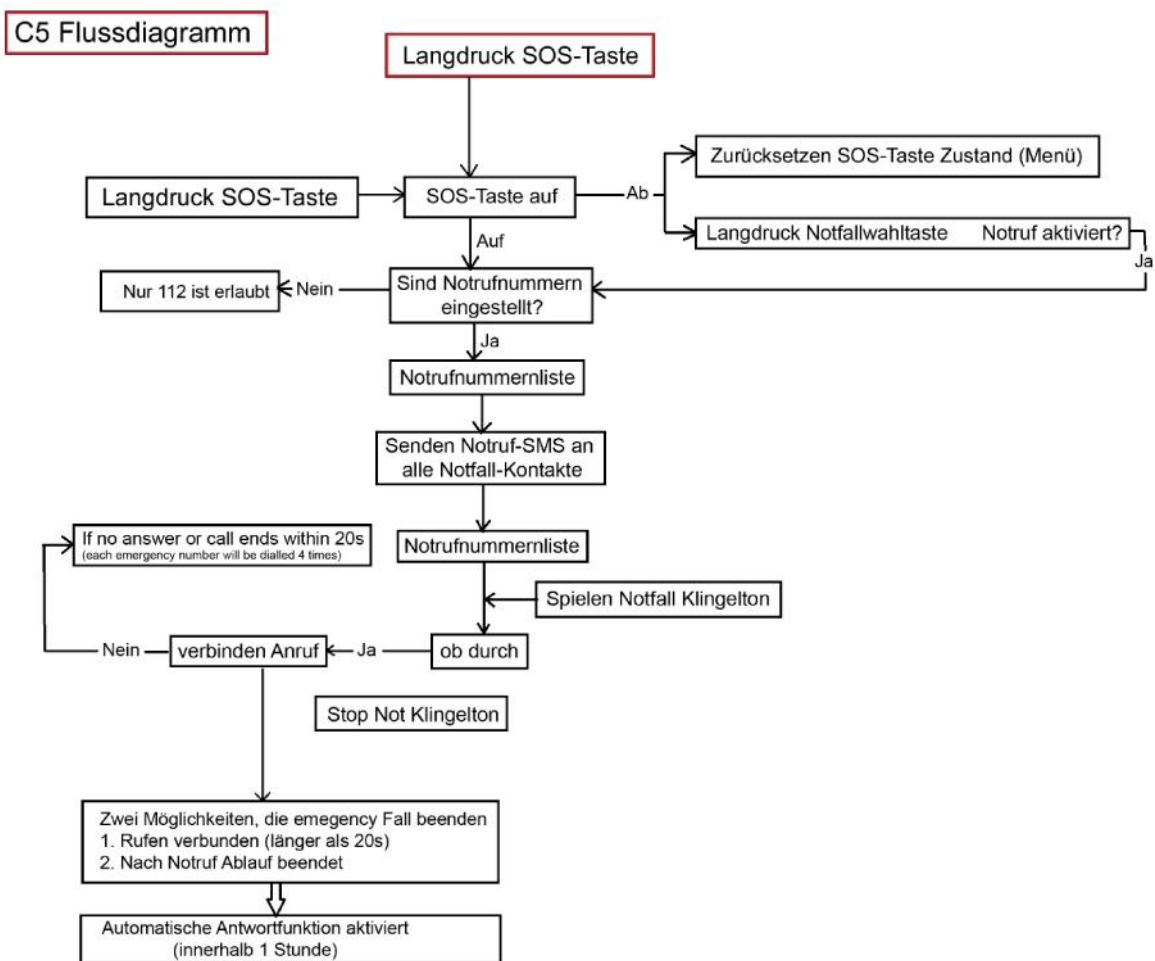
C5 Flussdiagramm

Langdruck SOS-Taste

Langdruck SOS-Taste

SOS-Taste auf

Ab

Zurücksetzen SOS-Taste Zustand (Menü)

Langdruck Notfallwahltaste Notruf aktiviert?

Ja

Auf

Nur 112 ist erlaubt

Nein

Sind Notrufnummern eingestellt?

Ja

Notrufnummernliste

Senden Notruf-SMS an alle Notfall-Kontakte

If no answer or call ends within 20s
(each emergency number will be dialled 4 times)

Notrufnummernliste

Spielen Notfall Klingelton

Nein

verbinden Anruf

Ja

ob durch

Stop Not Klingelton

Zwei Möglichkeiten, die emergency Fall beenden
1. Rufen verbunden (länger als 20s)
2. Nach Notruf Ablauf beendet

Automatische Antwortfunktion aktiviert
(innerhalb 1 Stunde)